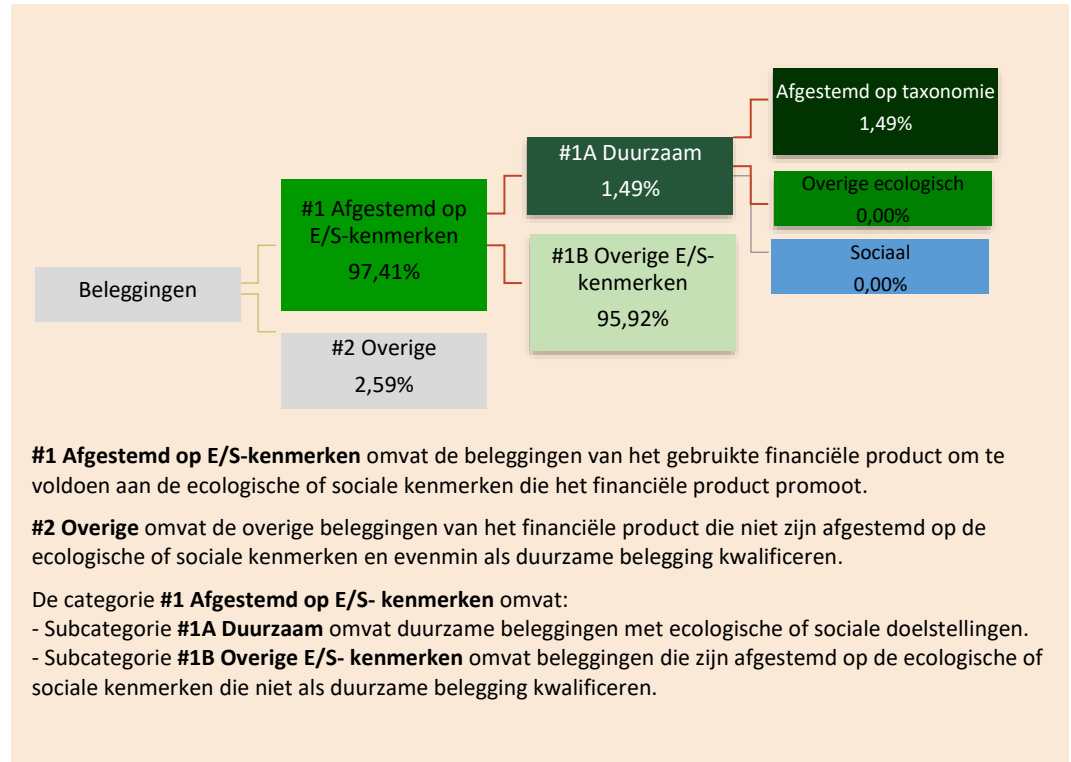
Beleggingen

#1 Afgestemd op E/S-kenmerken
97,41%

#2 Overige
2,59%

#1A Duurzaam
1,49%

#1B Overige E/S-kenmerken
95,92%

Afgestemd op taxonomie
1,49%

Overige ecologisch
0,00%

Sociaal
0,00%

**#1 Afgestemd op E/S-kenmerken** omvat de beleggingen van het gebruikte financiële product om te voldoen aan de ecologische of sociale kenmerken die het financiële product promoot.

**#2 Overige** omvat de overige beleggingen van het financiële product die niet zijn afgestemd op de ecologische of sociale kenmerken en evenmin als duurzame belegging kwalificeren.

De categorie **#1 Afgestemd op E/S- kenmerken** omvat:
- Subcategorie **#1A Duurzaam** omvat duurzame beleggingen met ecologische of sociale doelstellingen.
- Subcategorie **#1B Overige E/S- kenmerken** omvat beleggingen die zijn afgestemd op de ecologische of sociale kenmerken die niet als duurzame belegging kwalificeren.